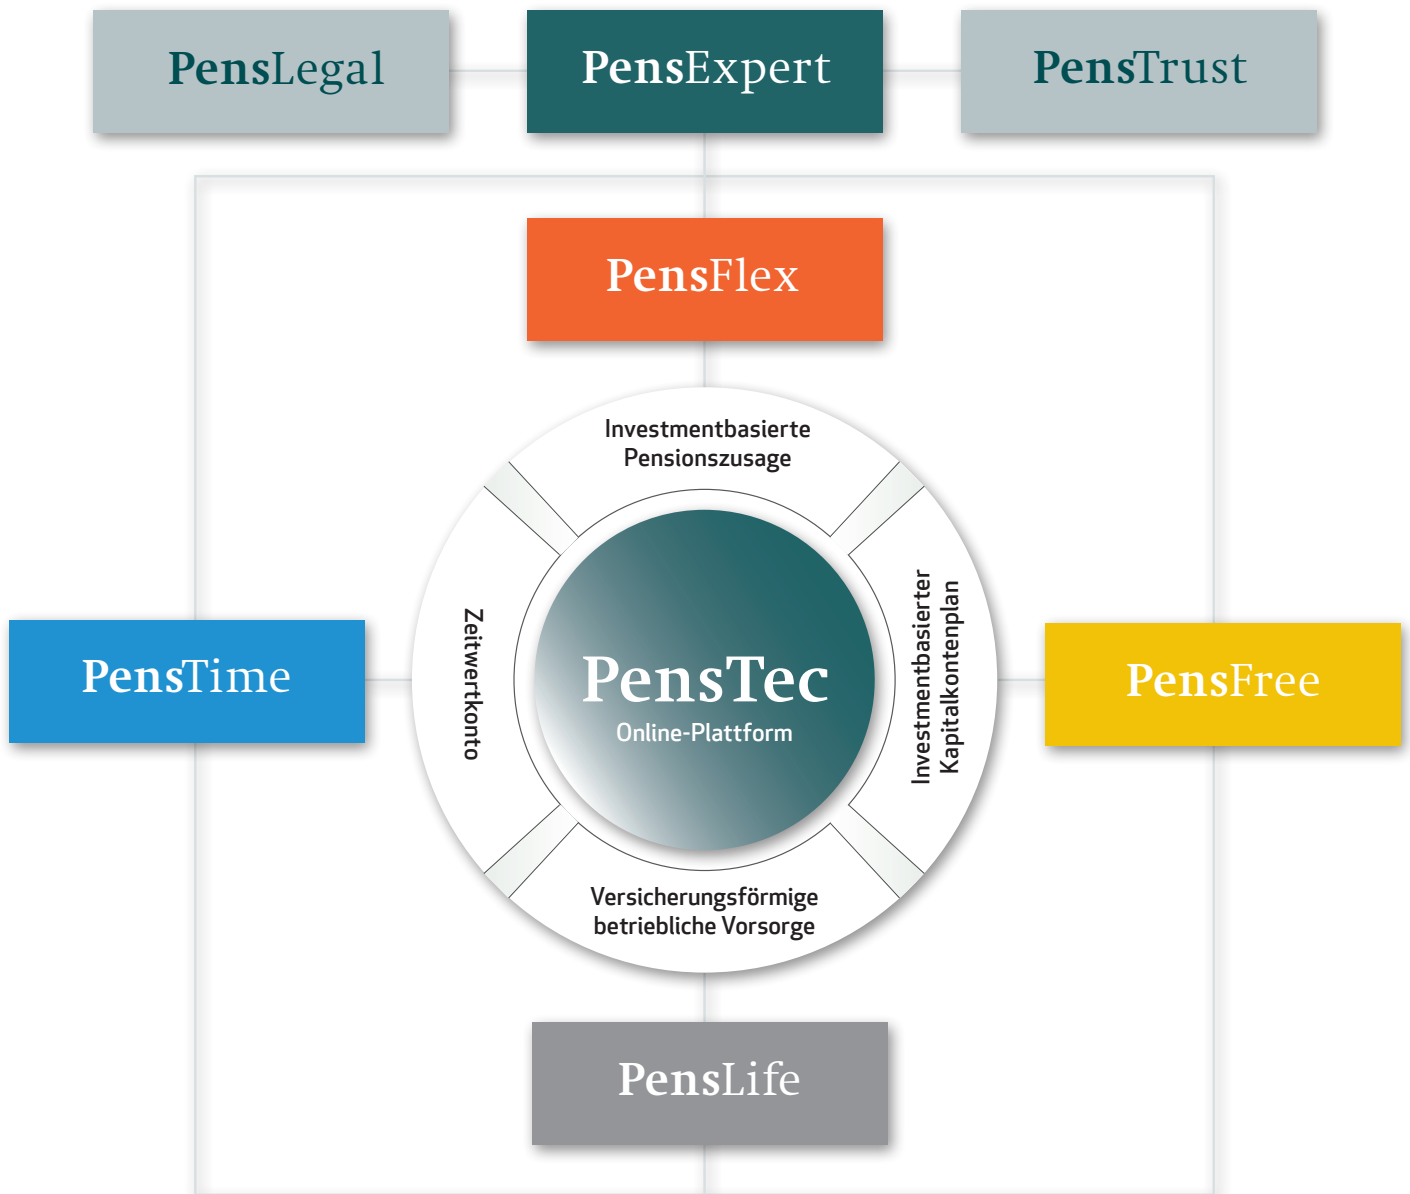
PensLegal

PensExpert

PensTrust

PensFlex

Investmentbasierte Pensionszusage

Zeitwertkonto

PensTec
Online-Plattform

Investmentbasierter Kapitalkontenplan

PensTime

PensFree

Versicherungsförmige betriebliche Vorsorge

PensLife